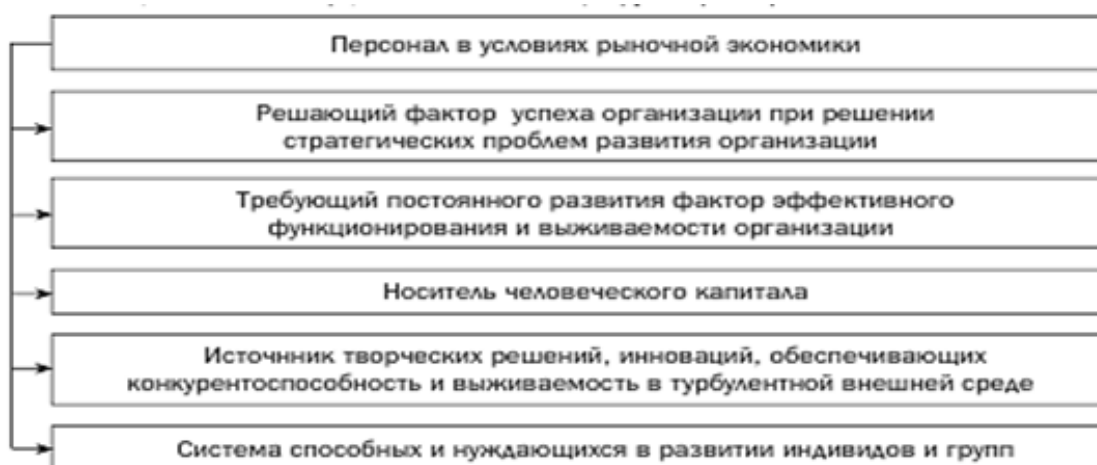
Персонал в условиях рыночной экономики

Решающий фактор успеха организации при решении стратегических проблем развития организации

Требующий постоянного развития фактор эффективного функционирования и выживаемости организации

Носитель человеческого капитала

Источник творческих решений, инноваций, обеспечивающих конкурентоспособность и выживаемость в турбулентной внешней среде

Система способных и нуждающихся в развитии индивидов и групп